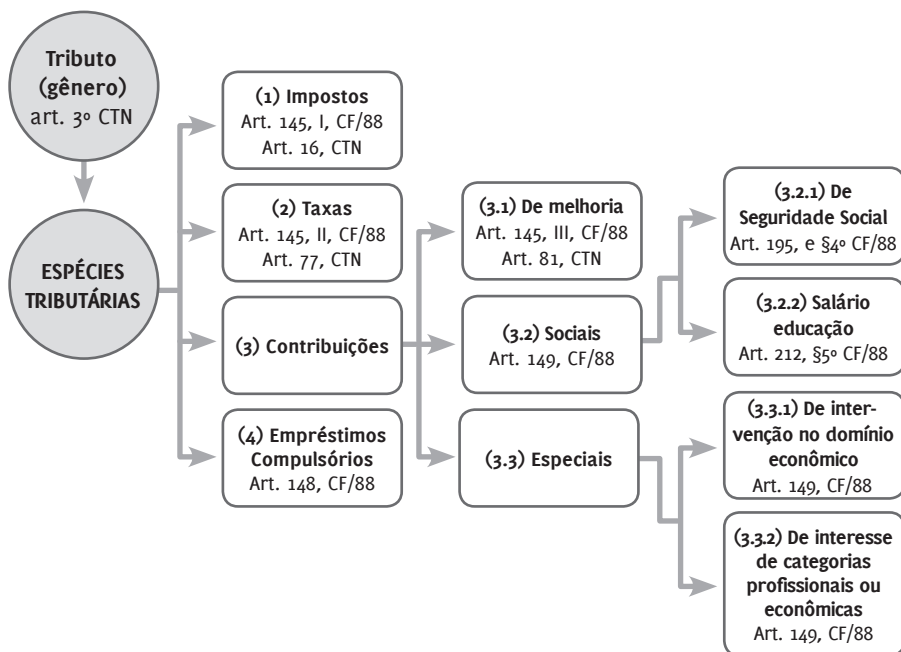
Tributo (gênero) art. 3º CTN

ESPÉCIES TRIBUTÁRIAS

(1) Impostos
Art. 145, I, CF/88
Art. 16, CTN

(2) Taxas
Art. 145, II, CF/88
Art. 77, CTN

(3) Contribuições

(4) Empréstimos Compulsórios
Art. 148, CF/88

(3.1) De melhoria
Art. 145, III, CF/88
Art. 81, CTN

(3.2) Sociais
Art. 149, CF/88

(3.3) Especiais

(3.2.1) De Seguridade Social
Art. 195, e §4º CF/88

(3.2.2) Salário educação
Art. 212, §5º CF/88

(3.3.1) De intervenção no domínio econômico
Art. 149, CF/88

(3.3.2) De interesse de categorias profissionais ou econômicas
Art. 149, CF/88